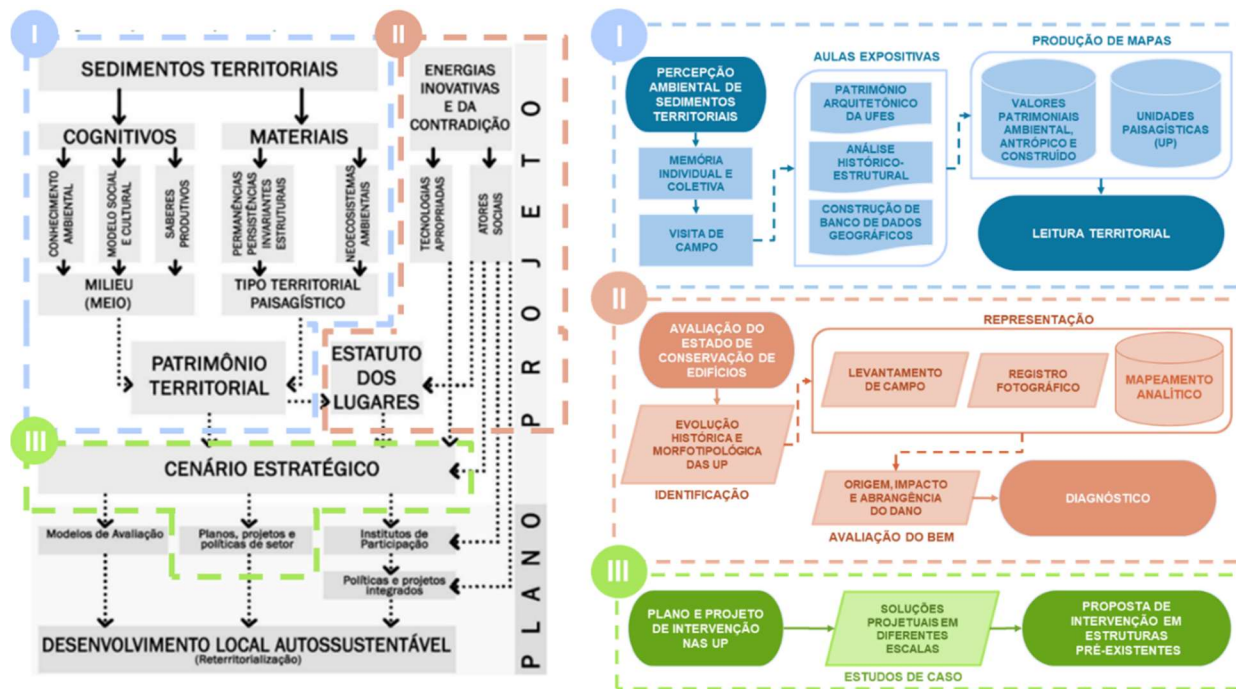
I

II

SEDIMENTOS TERRITORIAIS

ENERGIAS INOVATIVAS E DA CONTRADIÇÃO

COGNITIVOS

MATERIAIS

CONHECIMENTO AMBIENTAL

MODELO SOCIAL E CULTURAL

SABERES PRODUTIVOS

PERMANÊNCIAS PERSISTÊNCIAS INVARIANTES ESTRUTURAIS

NEOECOSSISTEMAS AMBIENTAIS

TECNOLOGIAS APROPRIADAS

ATORES SOCIAIS

PROJETO

MILIEU (MEIO)

TIPO TERRITORIAL PAISAGÍSTICO

PATRIMÔNIO TERRITORIAL

ESTATUTO DOS LUGARES

III

CENÁRIO ESTRATÉGICO

Modelos de Avaliação

Planos, projetos e políticas de setor

Institutos de Participação

Políticas e projetos integrados

PLANO

DESENVOLVIMENTO LOCAL AUTOSSUSTENTÁVEL
(Reterritorialização)

I

PERCEPÇÃO AMBIENTAL DE SEDIMENTOS TERRITORIAIS

MEMÓRIA INDIVIDUAL E COLETIVA

VISITA DE CAMPO

AULAS EXPOSITIVAS

PATRIMÔNIO ARQUITETÔNICO DA UFES

ANÁLISE HISTÓRICO-ESTRUTURAL

CONSTRUÇÃO DE BANCO DE DADOS GEOGRÁFICOS

PRODUÇÃO DE MAPAS

VALORES PATRIMONIAIS AMBIENTAL, ANTRÓPICO E CONSTRUÍDO

UNIDADES PAISAGÍSTICAS (UP)

LEITURA TERRITORIAL

II

AVALIAÇÃO DO ESTADO DE CONSERVAÇÃO DE EDIFÍCIOS

REPRESENTAÇÃO

LEVANTAMENTO DE CAMPO

REGISTRO FOTOGRÁFICO

MAPEAMENTO ANALÍTICO

EVOLUÇÃO HISTÓRICA E MORFOTIPOLÓGICA DAS UP

IDENTIFICAÇÃO

ORIGEM, IMPACTO E ABRANGÊNCIA DO DANO

DIAGNÓSTICO

AVALIAÇÃO DO BEM

III

PLANO E PROJETO DE INTERVENÇÃO NAS UP

SOLUÇÕES PROJETUAIS EM DIFERENTES ESCALAS

PROPOSTA DE INTERVENÇÃO EM ESTRUTURAS PRÉ-EXISTENTES

ESTUDOS DE CASO